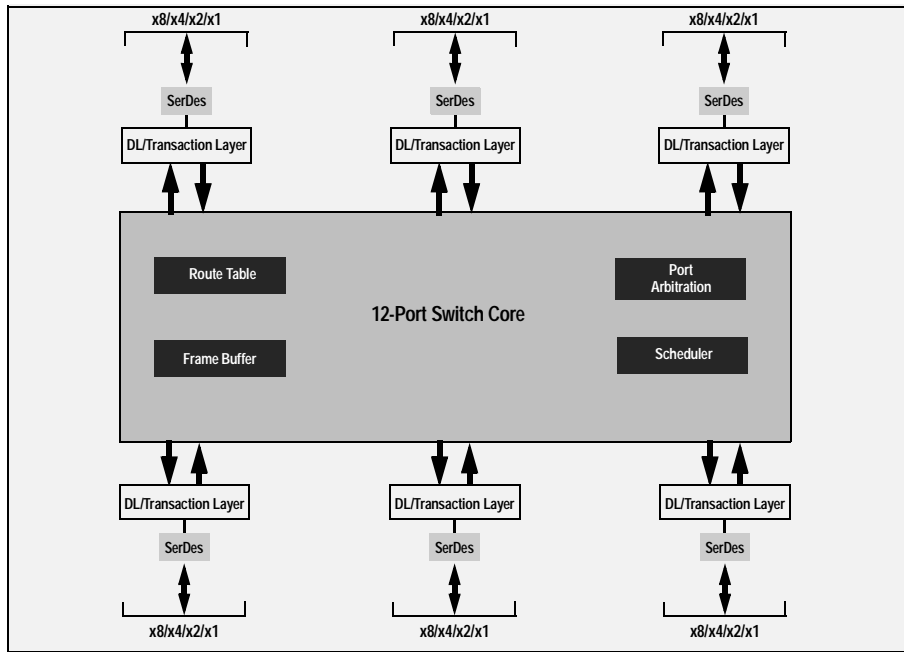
x8/x4/x2/x1
SerDes
DL/Transaction Layer

x8/x4/x2/x1
SerDes
DL/Transaction Layer

x8/x4/x2/x1
SerDes
DL/Transaction Layer

Route Table

Port Arbitration

12-Port Switch Core

Frame Buffer

Scheduler

DL/Transaction Layer
SerDes
x8/x4/x2/x1

DL/Transaction Layer
SerDes
x8/x4/x2/x1

DL/Transaction Layer
SerDes
x8/x4/x2/x1